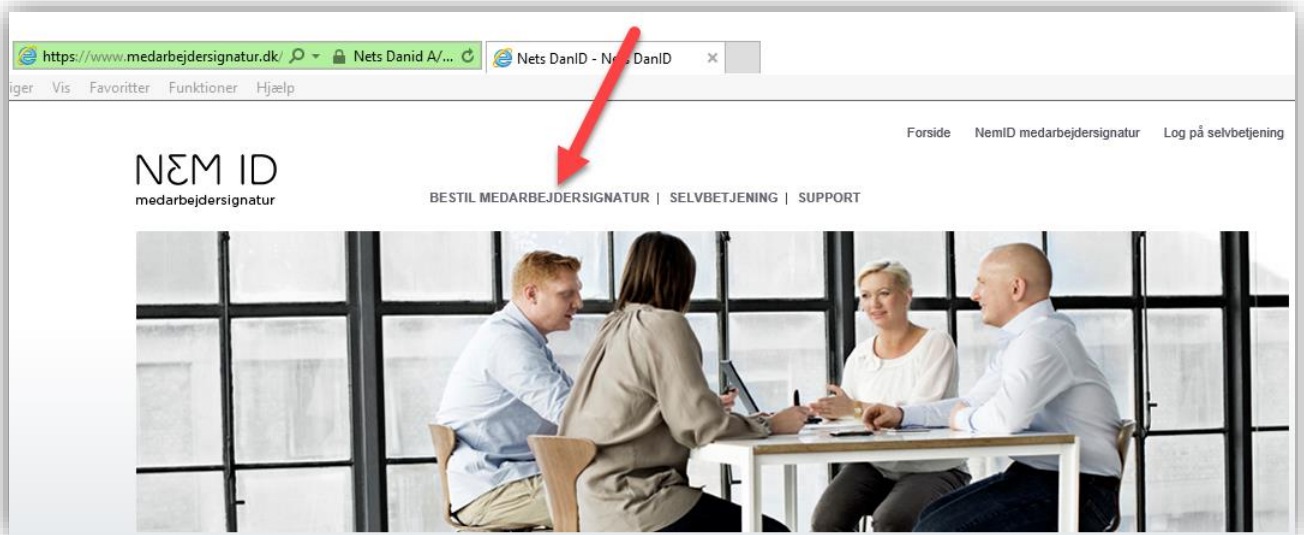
https://www.medarbejdersignatur.dk/ Nets Danid A/... Nets DanID - Nets DanID ×

iger Vis Favoritter Funktioner Hjælp

Forside NemID medarbejdersignatur Log på selvbetjening

NEM ID
medarbejdersignatur

BESTIL MEDARBEJDERSIGNATUR | SELVBETJENING | SUPPORT